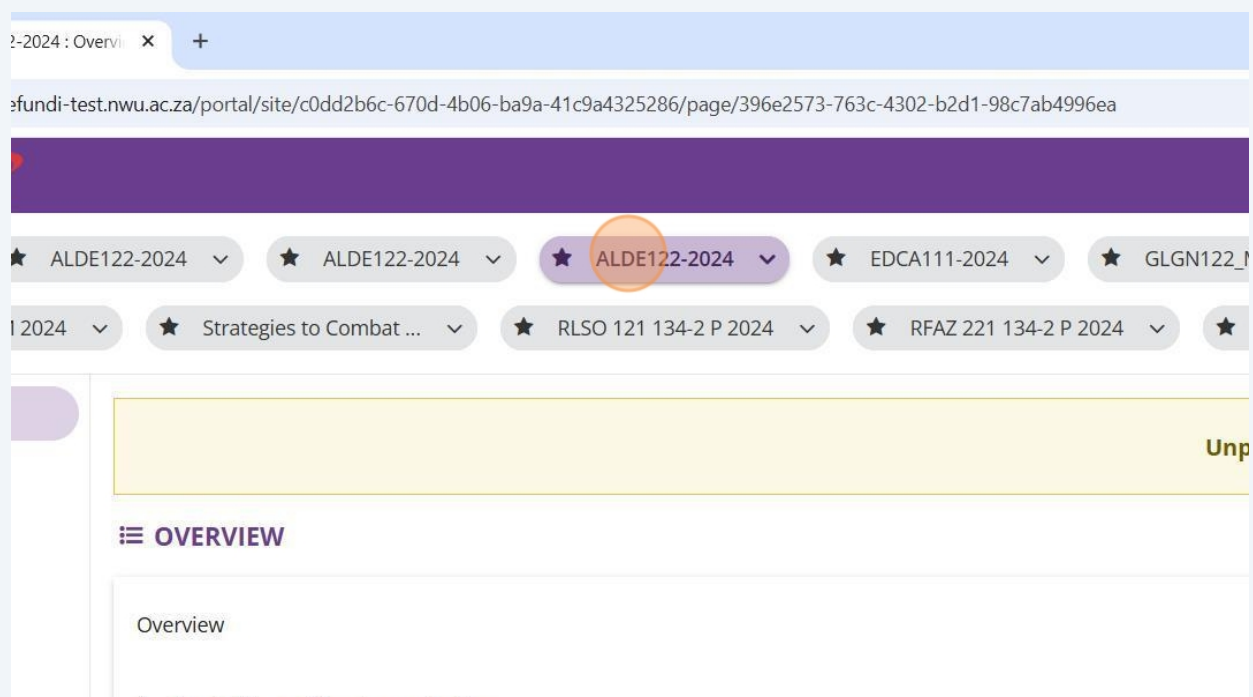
2-2024 : Overvi ✕ +

efundi-test.nwu.ac.za/portal/site/c0dd2b6c-670d-4b06-ba9a-41c9a4325286/page/396e2573-763c-4302-b2d1-98c7ab4996ea

ALDE122-2024
ALDE122-2024
ALDE122-2024
EDCA111-2024
GLGN122_

1 2024
Strategies to Combat ...
RLSO 121 134-2 P 2024
RFAZ 221 134-2 P 2024

Unp

OVERVIEW

Overview